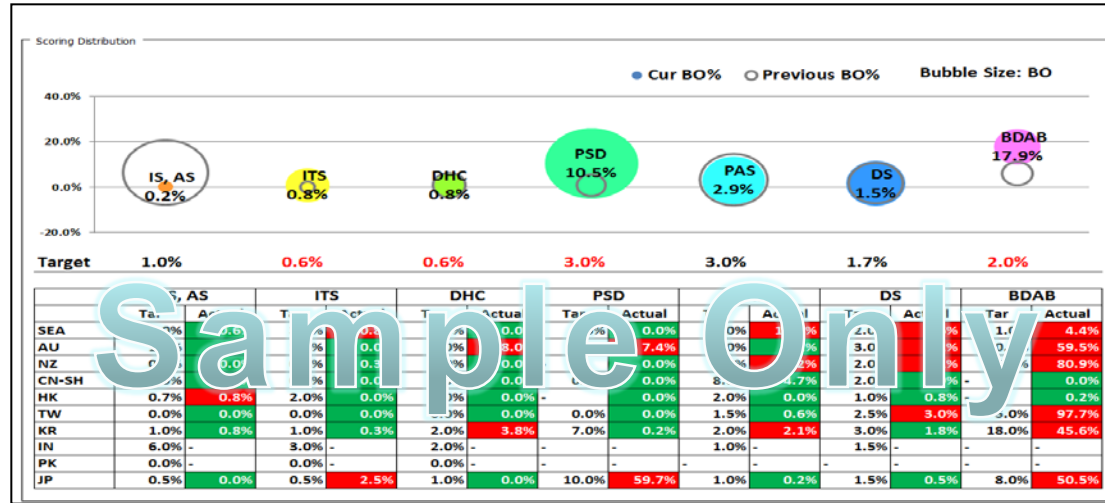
Scoring Distribution

Cur BO% Previous BO% Bubble Size: BO

40.0%
20.0%
0.0%
-20.0%

IS, AS 0.2%
ITS 0.8%
DHC 0.8%
PSD 10.5%
PAS 2.9%
DS 1.5%
BDAB 17.9%

| Target | 1.0% | 0.6% | 0.6% | 3.0% | 3.0% | 1.7% | 2.0% |
|---|---|---|---|---|---|---|---|

Sample Only

| | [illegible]S, AS | | ITS | | DHC | | PSD | | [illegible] | | DS | | BDAB | |
|---|---|---|---|---|---|---|---|---|---|---|---|---|---|---|
| | Tar | Actual | Tar | Actual | Tar | Actual | Tar | Actual | Tar | Actual | Tar | Actual | Tar | Actual |
| SEA | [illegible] | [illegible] | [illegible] | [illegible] | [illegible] | 0.0% | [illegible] | 0.0% | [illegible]0% | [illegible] | 2.0 | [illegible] | 1.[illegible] | 4.4% |
| AU | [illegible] | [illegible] | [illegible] | 0.0 | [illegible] | 3.0 | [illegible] | 7.4% | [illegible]0% | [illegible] | 3.0 | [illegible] | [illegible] | 59.5% |
| NZ | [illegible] | 0.0 | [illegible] | 0.3 | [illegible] | 0.0 | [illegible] | 0.0% | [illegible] | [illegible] | 2.0 | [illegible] | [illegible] | 80.9% |
| CN-SH | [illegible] | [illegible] | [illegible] | 0.0 | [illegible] | 0.0 | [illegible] | 0.0% | 8.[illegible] | 4.7% | 2.0 | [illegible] | - | 0.0% |
| HK | 0.7% | 0.8% | 2.0% | 0.0% | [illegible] | 0.0% | - | 0.0% | 2.0% | 0.0% | 1.0% | 0.8% | - | 0.2% |
| TW | 0.0% | 0.0% | 0.0% | 0.0% | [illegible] | 0.0% | 0.0% | 0.0% | 1.5% | 0.6% | 2.5% | 3.0% | 3.0% | 97.7% |
| KR | 1.0% | 0.8% | 1.0% | 0.3% | 2.0% | 3.8% | 7.0% | 0.2% | 2.0% | 2.1% | 3.0% | 1.8% | 18.0% | 45.6% |
| IN | 6.0% | - | 3.0% | - | 2.0% | - | - | - | 1.0% | - | 1.5% | - | - | - |
| PK | 0.0% | - | 0.0% | - | 0.0% | - | - | - | - | - | - | - | - | - |
| JP | 0.5% | 0.0% | 0.5% | 2.5% | 1.0% | 0.0% | 10.0% | 59.7% | 1.0% | 0.2% | 1.5% | 0.5% | 8.0% | 50.5% |